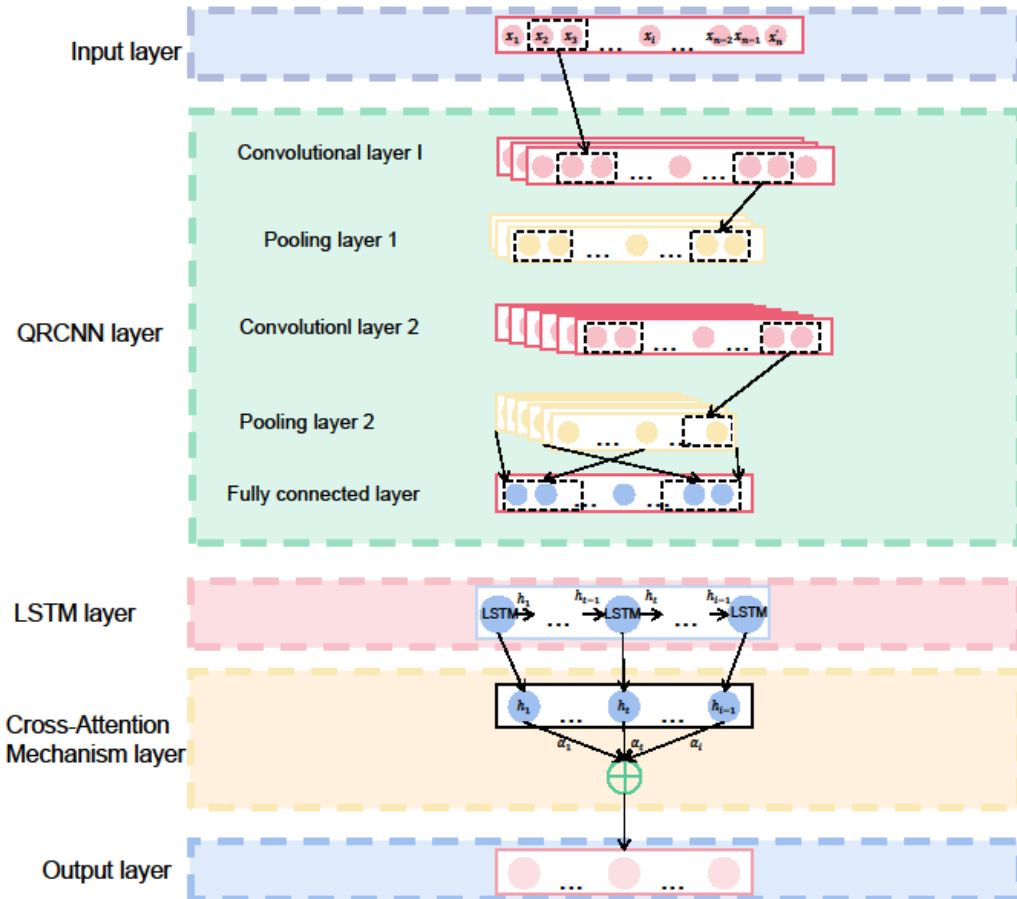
Input layer

$x_1$ $x_2$ $x_3$ ... $x_i$ ... $x_{n-2}$ $x_{n-1}$ $x_n'$

QRCNN layer

Convolutional layer I

...

...

Pooling layer 1

...

...

Convolutionl layer 2

...

...

Pooling layer 2

...

Fully connected layer

...

...

LSTM layer

LSTM $h_1$ ... $h_{t-1}$ LSTM $h_t$ ... $h_{i-1}$ LSTM

Cross-Attention Mechanism layer

$h_1$ ... $h_t$ ... $h_{i-1}$

$\alpha_1$ $\alpha_t$ $\alpha_i$

Output layer

... ...